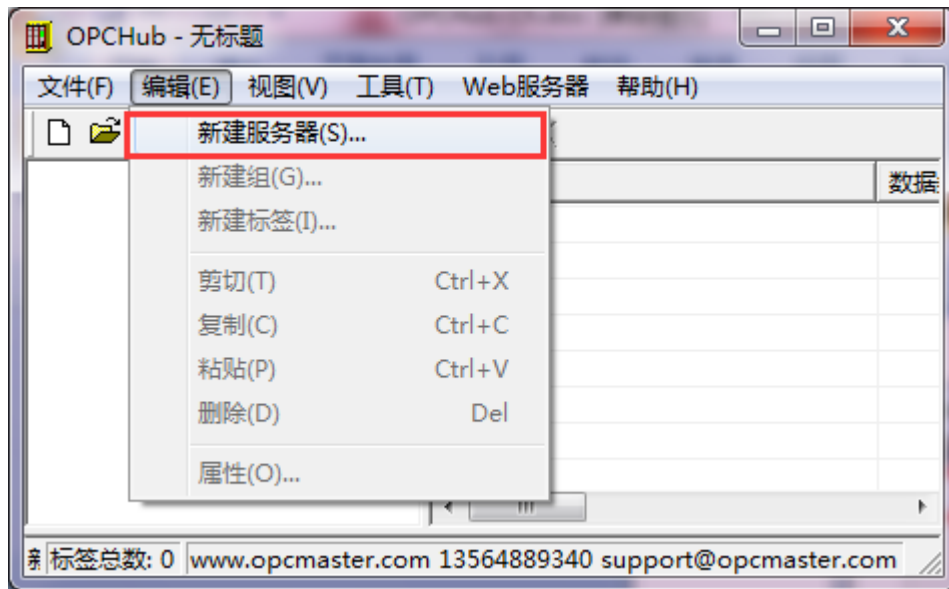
OPCHub - 无标题

文件(F) 编辑(E) 视图(V) 工具(T) Web服务器 帮助(H)

新建服务器(S)...
新建组(G)...
新建标签(I)...
剪切(T) Ctrl+X
复制(C) Ctrl+C
粘贴(P) Ctrl+V
删除(D) Del
属性(O)...

数据

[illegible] 标签总数: 0 www.opcmaster.com 13564889340 support@opcmaster.com